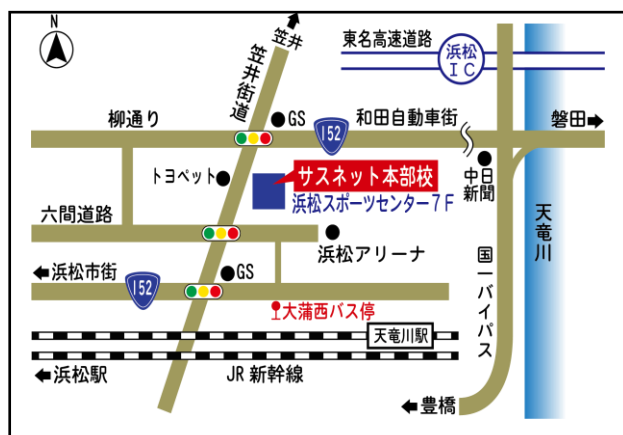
N

笠井

笠井街道

東名高速道路

浜松IC

柳通り

GS

152

和田自動車街

磐田

トヨペット

サスネット本部校

浜松スポーツセンター7F

中日新聞

天竜川

六間道路

浜松アリーナ

国一バイパス

浜松市街

GS

152

大蒲西バス停

天竜川駅

浜松駅

JR 新幹線

豊橋